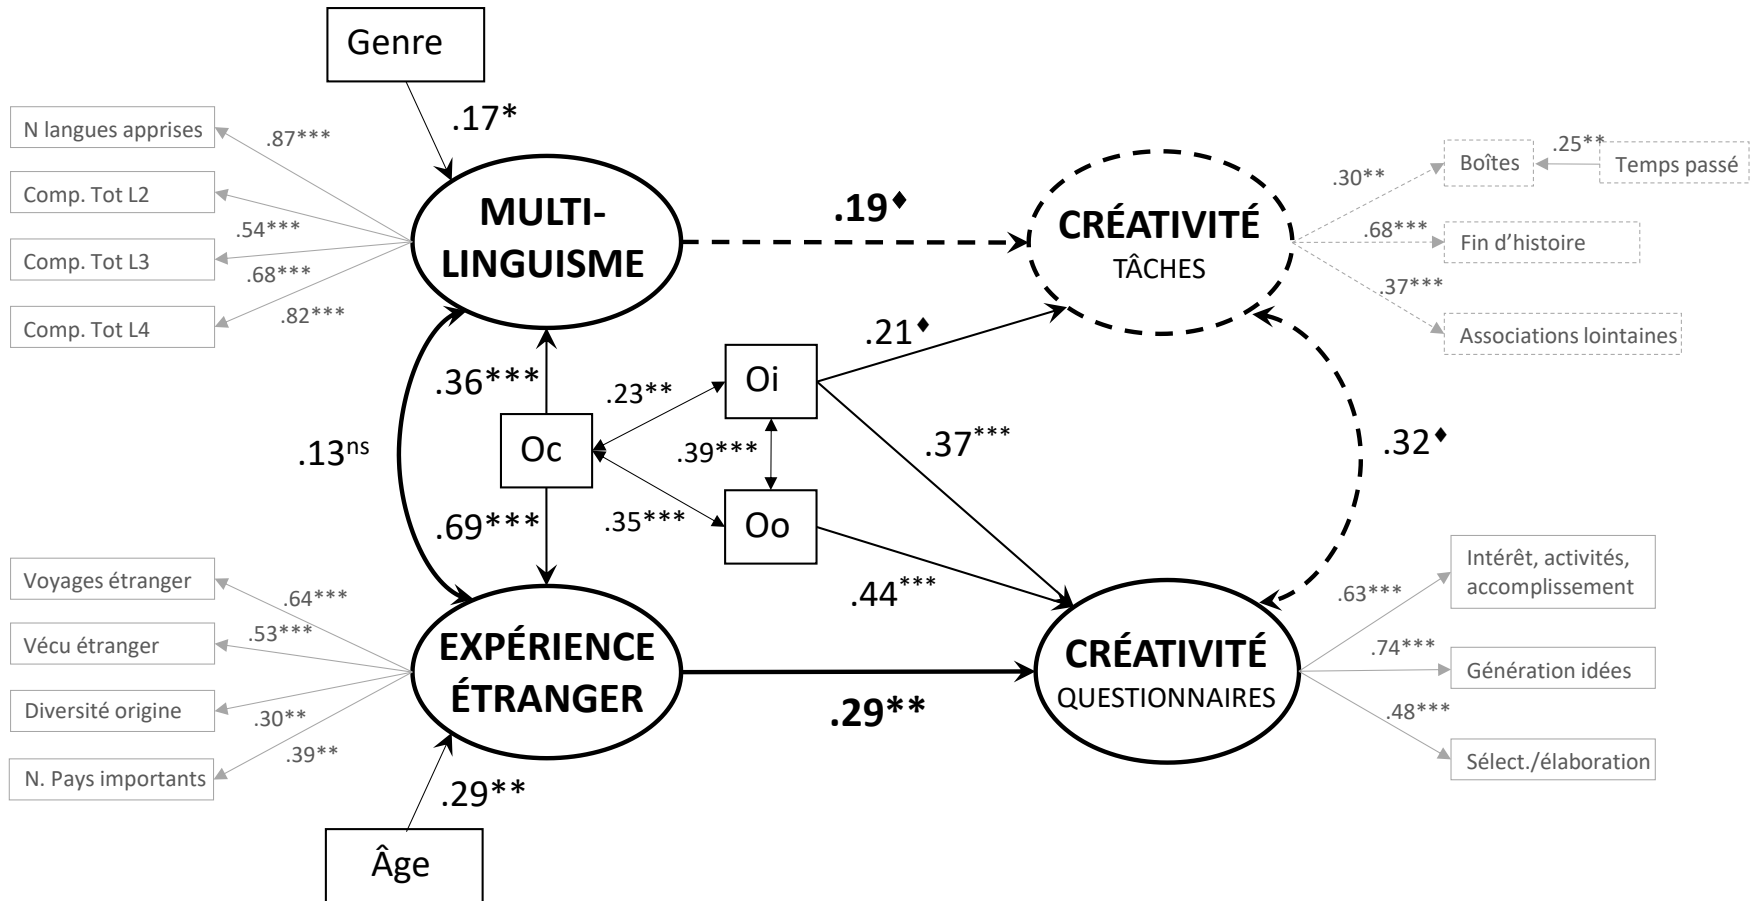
Genre

.17*

N langues apprises
.87***
Comp. Tot L2
.54***
Comp. Tot L3
.68***
.82***
Comp. Tot L4

MULTI-LINGUISME

.19♦

CRÉATIVITÉ
TÂCHES

.25**
Boîtes
Temps passé
.30**
.68***
Fin d'histoire
.37***
Associations lointaines

.36***
.23**
Oi
.21♦
.13$^{ns}$
Oc
.39***
.37***
.32♦
.69***
.35***
Oo

Voyages étranger
.64***
Vécu étranger
.53***
Diversité origine
.30**
.39**
N. Pays importants

.44***

EXPÉRIENCE ÉTRANGER

.29**

CRÉATIVITÉ
QUESTIONNAIRES

Intérêt, activités, accomplissement
.63***
.74***
Génération idées
.48***
Sélect./élaboration

.29**

Âge